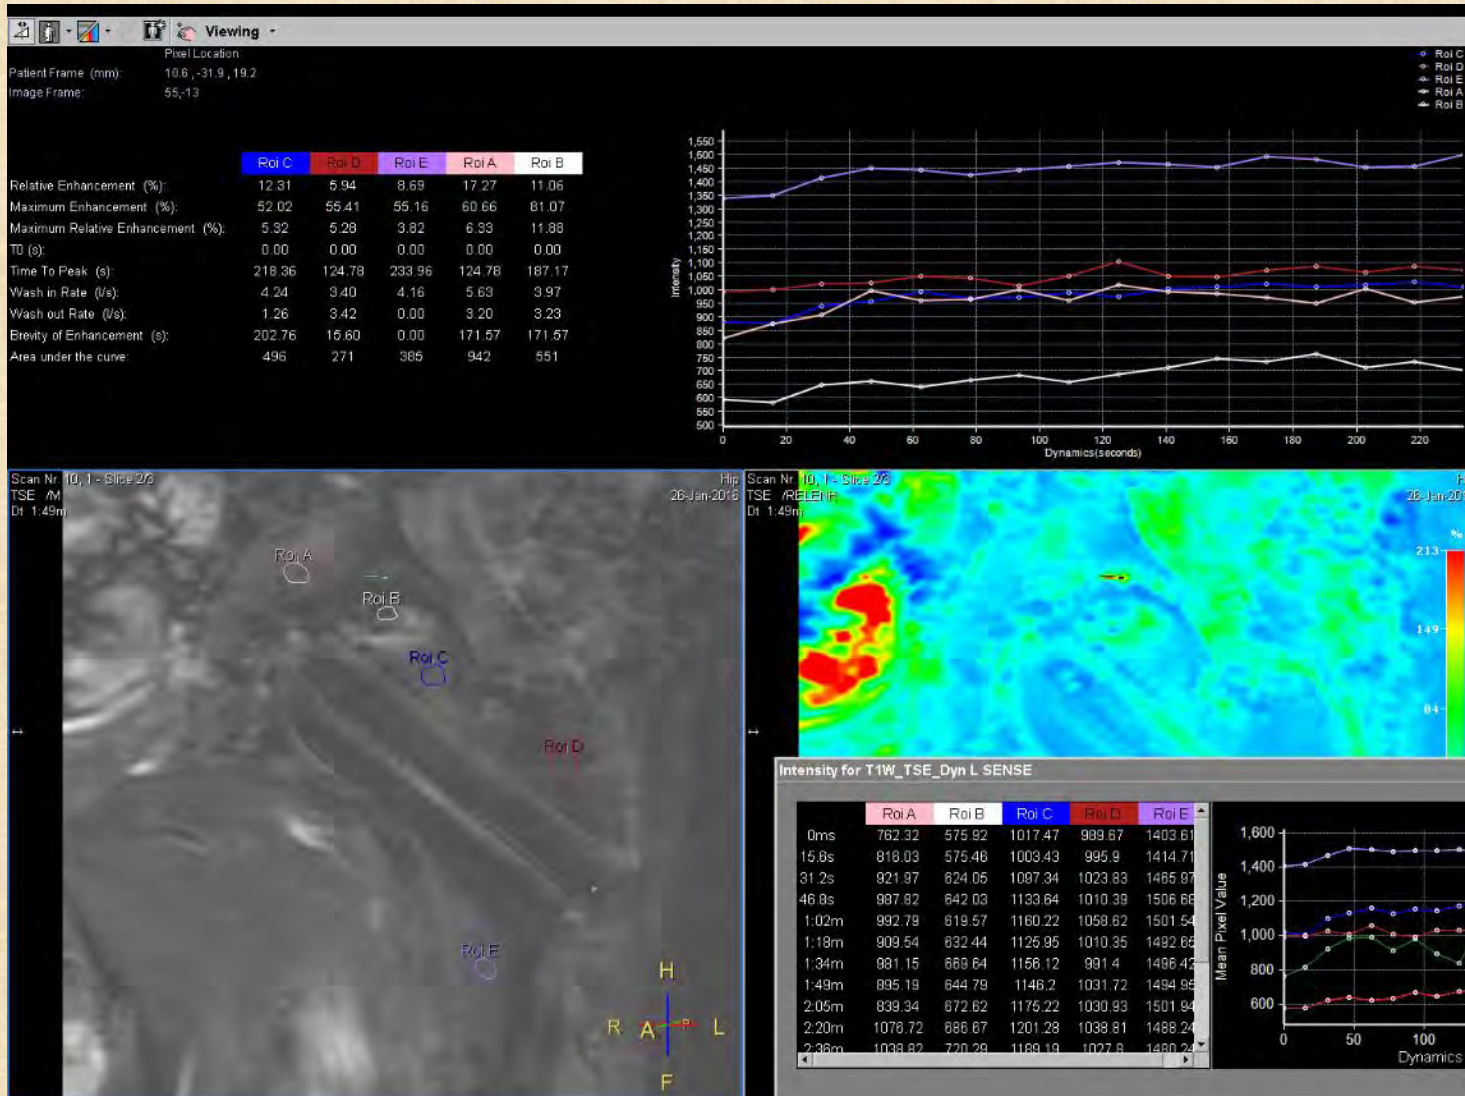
Viewing

Pixel Location
Patient Frame (mm): 10.6, -31.9, 19.2
Image Frame: 55,-13

| | Roi C | Roi D | Roi E | Roi A | Roi B |
|---|---|---|---|---|---|
| Relative Enhancement (%): | 12.31 | 5.94 | 8.69 | 17.27 | 11.06 |
| Maximum Enhancement (%): | 52.02 | 55.41 | 55.16 | 60.66 | 81.07 |
| Maximum Relative Enhancement (%): | 5.32 | 5.28 | 3.82 | 6.33 | 11.88 |
| T0 (s): | 0.00 | 0.00 | 0.00 | 0.00 | 0.00 |
| Time To Peak (s): | 218.36 | 124.78 | 233.96 | 124.78 | 187.17 |
| Wash in Rate (I/s): | 4.24 | 3.40 | 4.16 | 5.63 | 3.97 |
| Wash out Rate (I/s): | 1.26 | 3.42 | 0.00 | 3.20 | 3.23 |
| Brevity of Enhancement (s): | 202.76 | 15.60 | 0.00 | 171.57 | 171.57 |
| Area under the curve: | 496 | 271 | 385 | 942 | 551 |

Roi C
Roi D
Roi E
Roi A
Roi B

1,550 1,500 1,450 1,400 1,350 1,300 1,250 1,200 1,150 1,100 1,050 1,000 950 900 850 800 750 700 650 600 550 500
Intensity
0 20 40 60 80 100 120 140 160 180 200 220
Dynamics(seconds)

Scan Nr. 10, 1 - Slice 2/3
TSE /M
Dt 1:49m
Hip
26-Jan-2016

Roi A
Roi B
Roi C
Roi D
Roi E

H
R A P L
F

Scan Nr. 10, 1 - Slice 2/3
TSE /RELENH
Dt 1:49m
26-Jan-20
%
213
149
84

Intensity for T1W_TSE_Dyn L SENSE

| | Roi A | Roi B | Roi C | Roi D | Roi E |
|---|---|---|---|---|---|
| 0ms | 762.32 | 575.92 | 1017.47 | 989.67 | 1403.61 |
| 15.6s | 818.03 | 575.46 | 1003.43 | 995.9 | 1414.71 |
| 31.2s | 921.97 | 624.05 | 1097.34 | 1023.83 | 1465.97 |
| 46.8s | 987.82 | 642.03 | 1133.64 | 1010.39 | 1506.66 |
| 1:02m | 992.79 | 619.57 | 1160.22 | 1058.62 | 1501.54 |
| 1:18m | 909.54 | 632.44 | 1125.95 | 1010.35 | 1492.66 |
| 1:34m | 981.15 | 668.64 | 1156.12 | 991.4 | 1496.42 |
| 1:49m | 895.19 | 644.79 | 1146.2 | 1031.72 | 1494.95 |
| 2:05m | 839.34 | 672.62 | 1175.22 | 1030.93 | 1501.94 |
| 2:20m | 1078.72 | 686.67 | 1201.28 | 1038.81 | 1488.24 |
| 2:36m | 1038.82 | 720.29 | 1189.19 | 1027.8 | 1480.24 |

1,600 1,400 1,200 1,000 800 600
Mean Pixel Value
0 50 100
Dynamics